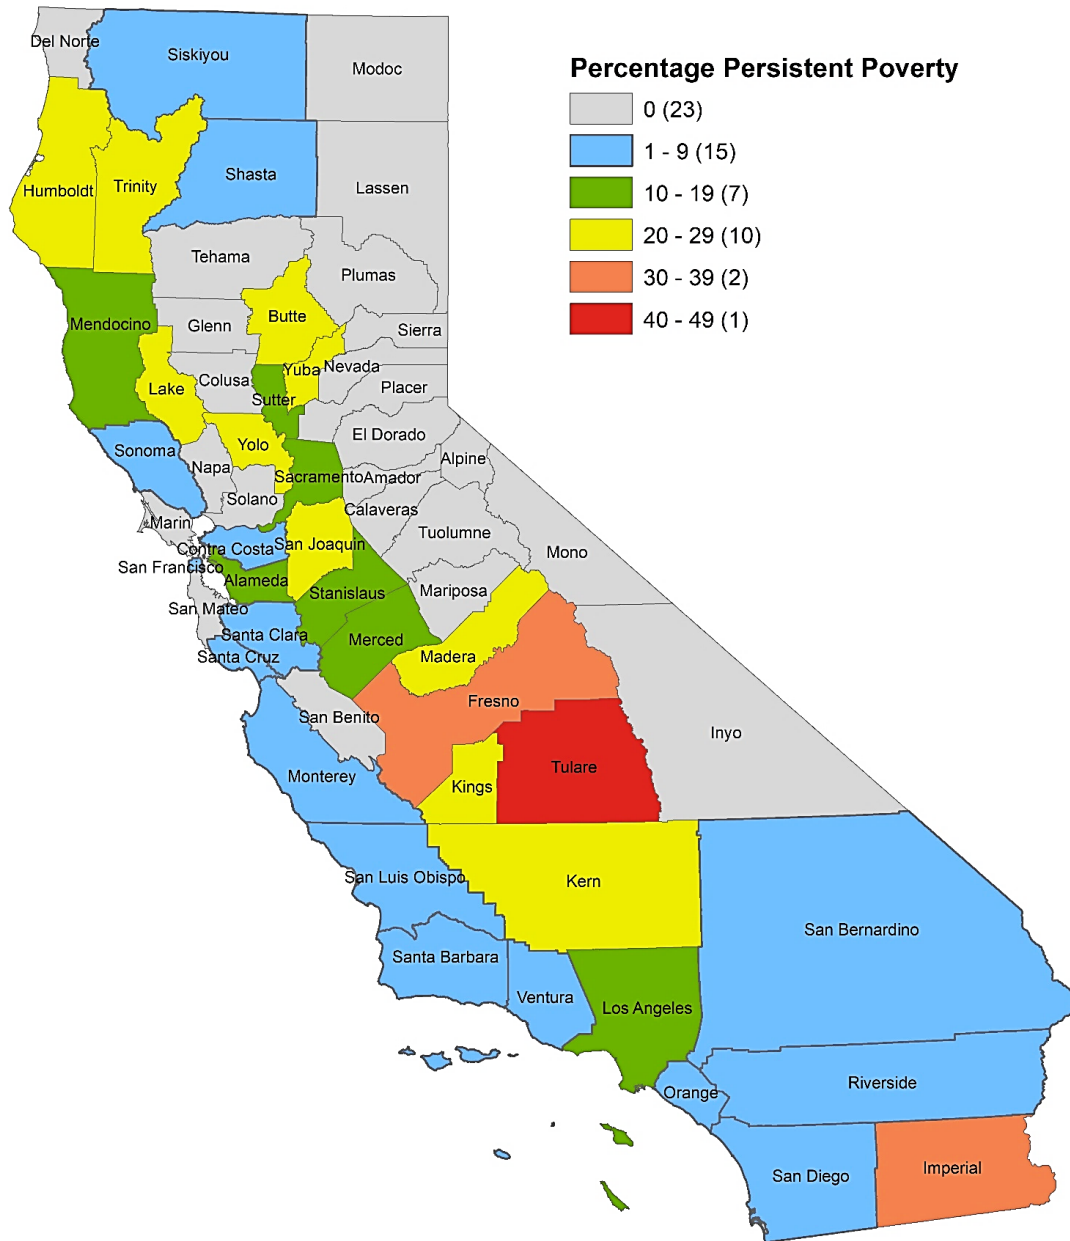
Percentage Persistent Poverty
0 (23)
1 - 9 (15)
10 - 19 (7)
20 - 29 (10)
30 - 39 (2)
40 - 49 (1)

Del Norte
Siskiyou
Modoc
Humboldt
Trinity
Shasta
Lassen
Tehama
Plumas
Mendocino
Glenn
Butte
Sierra
Lake
Colusa
Yuba
Nevada
Placer
Sutter
Yolo
El Dorado
Sonoma
Napa
Alpine
Sacramento
Amador
Solano
Calaveras
Marin
Tuolumne
Contra Costa
San Joaquin
Mono
San Francisco
Alameda
Stanislaus
Mariposa
San Mateo
Santa Clara
Merced
Santa Cruz
Madera
Fresno
San Benito
Inyo
Monterey
Tulare
Kings
Kern
San Luis Obispo
San Bernardino
Santa Barbara
Ventura
Los Angeles
Riverside
Orange
San Diego
Imperial